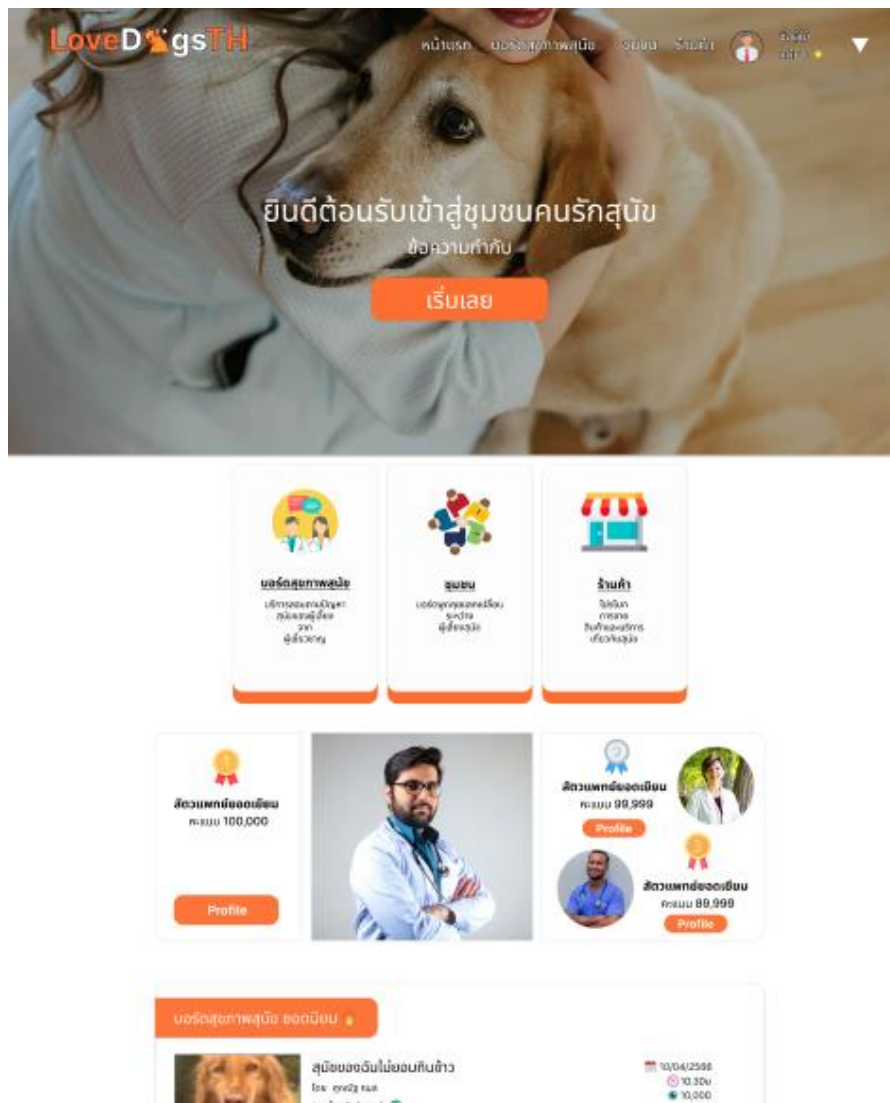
LoveDogsTH

หน้าแรก บอร์ดสุขภาพสุนัข ชุมชน ร้านค้า

ยินดีต้อนรับเข้าสู่ชุมชนคนรักสุนัข

ข้อความทำกับ

เริ่มเลย

บอร์ดสุขภาพสุนัข

บริการสอบถามปัญหาสุนัขของผู้เลี้ยงจากผู้เชี่ยวชาญ

ชุมชน

บอร์ดพูดคุยแลกเปลี่ยนระหว่างผู้เลี้ยงสุนัข

ร้านค้า

ไม่จริงก การขาย สินค้าและบริการเกี่ยวกับสุนัข

สัตวแพทย์ยอดเยี่ยม

คะแนน 100,000

Profile

สัตวแพทย์ยอดเยี่ยม

คะแนน 99,999

Profile

สัตวแพทย์ยอดเยี่ยม

คะแนน 89,999

Profile

บอร์ดสุขภาพสุนัข ยอดนิยม

สุนัขของฉันไม่ยอมกินข้าว

โดย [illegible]

10/04/2566

10.30น

10,000